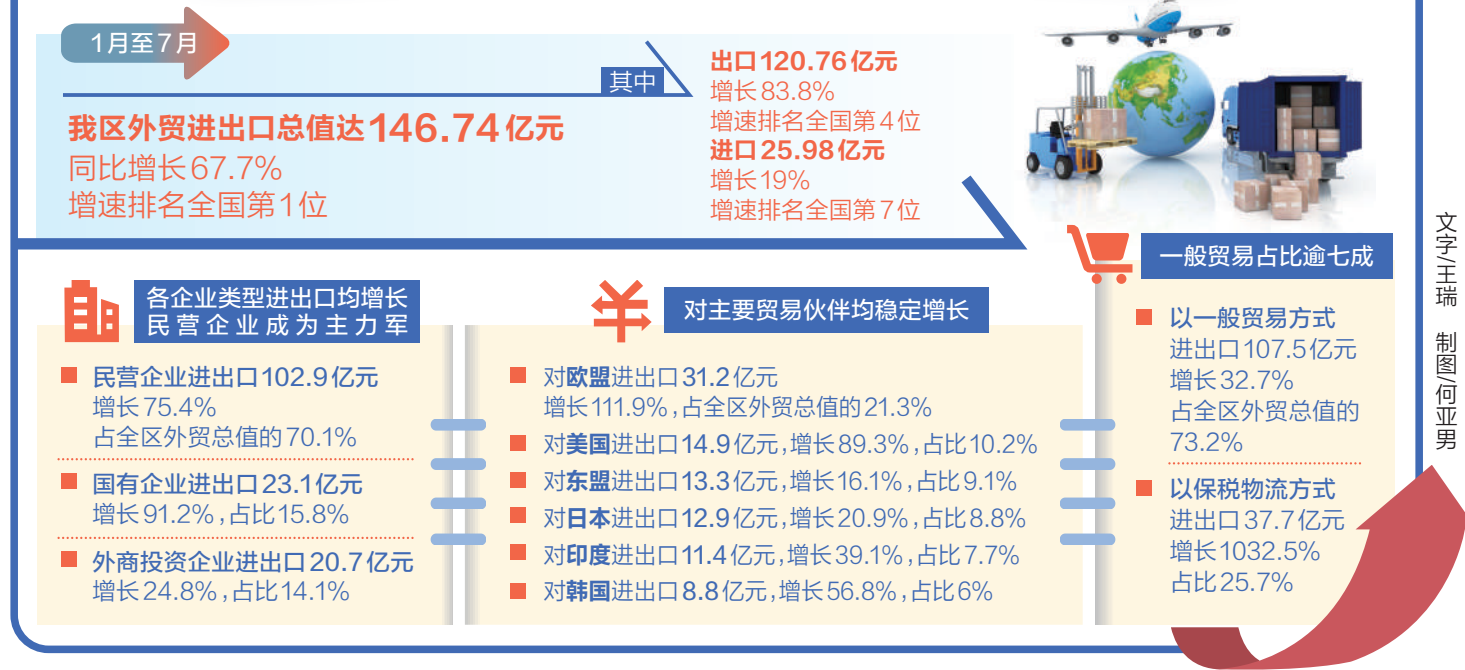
1月至7月

我区外贸进出口总值达146.74亿元
同比增长67.7%
增速排名全国第1位

其中

出口120.76亿元
增长83.8%
增速排名全国第4位
进口25.98亿元
增长19%
增速排名全国第7位

文字/王瑞　制图/何亚男

各企业类型进出口均增长
民营企业成为主力军

民营企业进出口102.9亿元
增长75.4%
占全区外贸总值的70.1%

国有企业进出口23.1亿元
增长91.2%，占比15.8%

外商投资企业进出口20.7亿元
增长24.8%，占比14.1%

对主要贸易伙伴均稳定增长

对欧盟进出口31.2亿元
增长111.9%，占全区外贸总值的21.3%

对美国进出口14.9亿元，增长89.3%，占比10.2%

对东盟进出口13.3亿元，增长16.1%，占比9.1%

对日本进出口12.9亿元，增长20.9%，占比8.8%

对印度进出口11.4亿元，增长39.1%，占比7.7%

对韩国进出口8.8亿元，增长56.8%，占比6%

一般贸易占比逾七成

以一般贸易方式
进出口107.5亿元
增长32.7%
占全区外贸总值的73.2%

以保税物流方式
进出口37.7亿元
增长1032.5%
占比25.7%